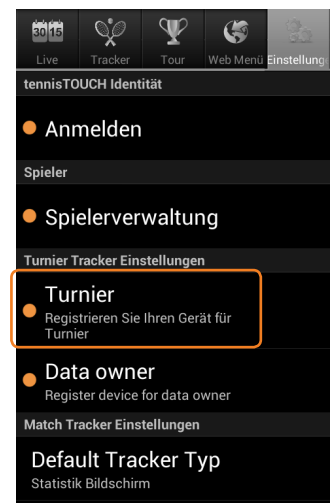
30 15
Live
Tracker
Tour
Web Menü
Einstellung

tennisTOUCH Identität

Anmelden

Spieler

Spielerverwaltung

Turnier Tracker Einstellungen

Turnier
Registrieren Sie Ihren Gerät für Turnier

Data owner
Register device for data owner

Match Tracker Einstellungen

Default Tracker Typ
Statistik Bildschirm